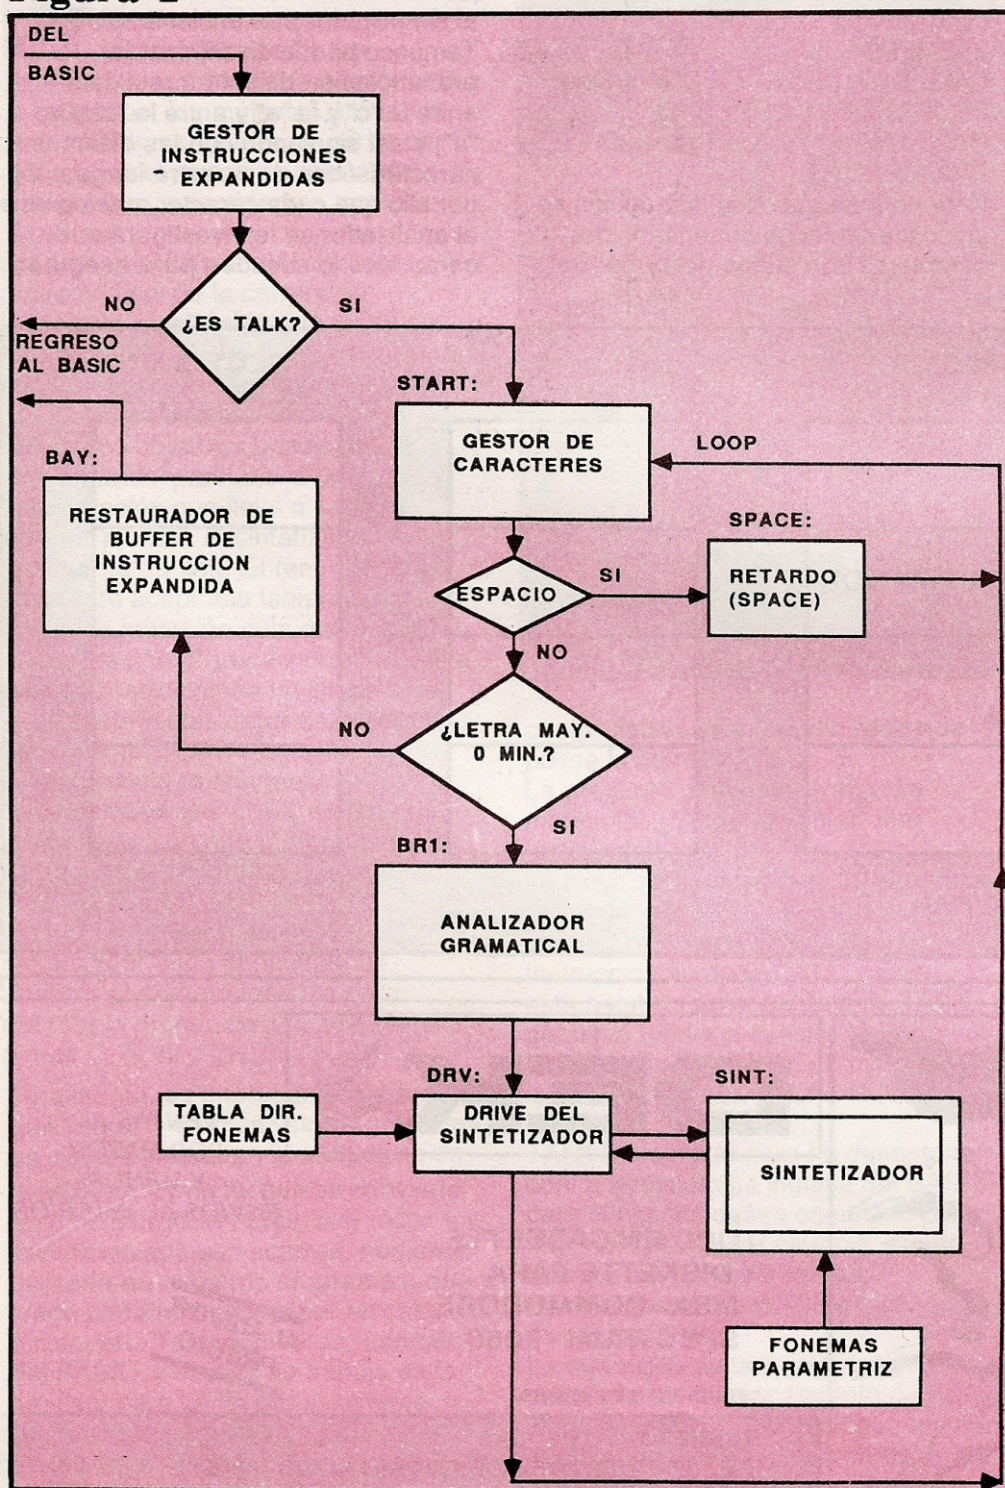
Figura 2

DEL BASIC

GESTOR DE INSTRUCCIONES EXPANDIDAS

NO

¿ES TALK?

SI

REGRESO AL BASIC

START:

BAY:

GESTOR DE CARACTERES

LOOP

RESTAURADOR DE BUFFER DE INSTRUCCION EXPANDIDA

SPACE:

ESPACIO

SI

RETARDO (SPACE)

NO

NO

¿LETRA MAY. O MIN.?

SI

BR1:

ANALIZADOR GRAMATICAL

DRV:

SINT:

TABLA DIR. FONEMAS

DRIVE DEL SINTETIZADOR

SINTETIZADOR

FONEMAS PARAMETRIZ